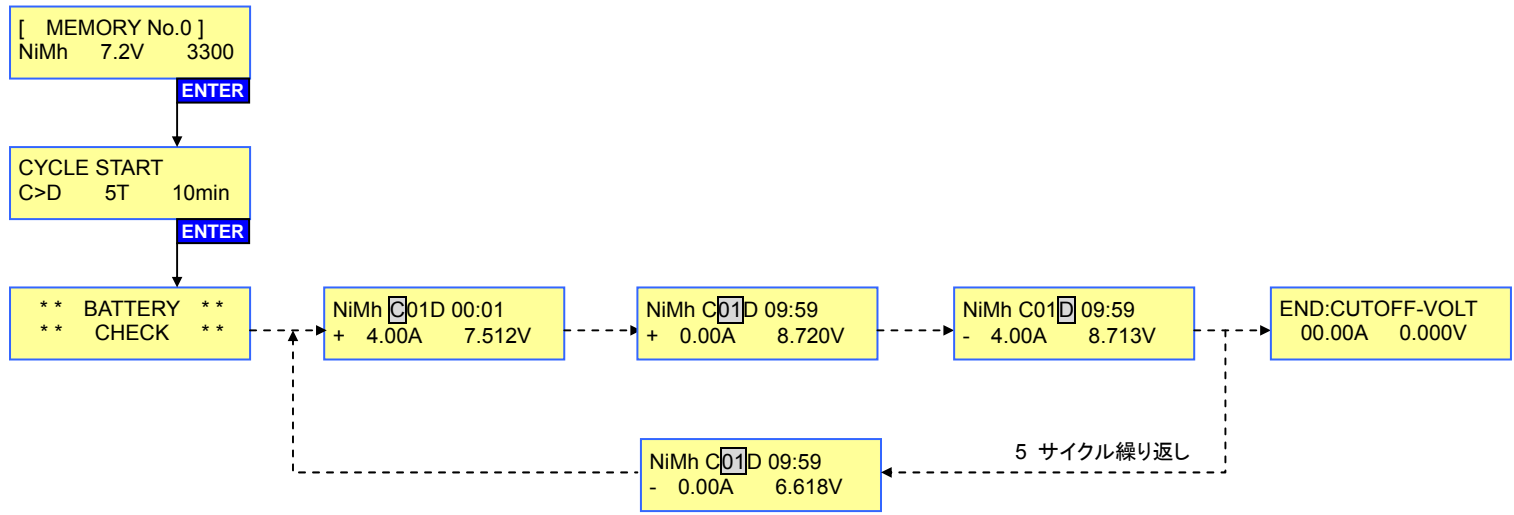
[ MEMORY No.0 ]
NiMh 7.2V 3300

ENTER

CYCLE START
C>D 5T 10min

ENTER

* * BATTERY * *
* * CHECK * *

NiMh C01D 00:01
+ 4.00A 7.512V

NiMh C01D 09:59
+ 0.00A 8.720V

NiMh C01D 09:59
- 4.00A 8.713V

END:CUTOFF-VOLT
00.00A 0.000V

5 サイクル繰り返し

NiMh C01D 09:59
- 0.00A 6.618V